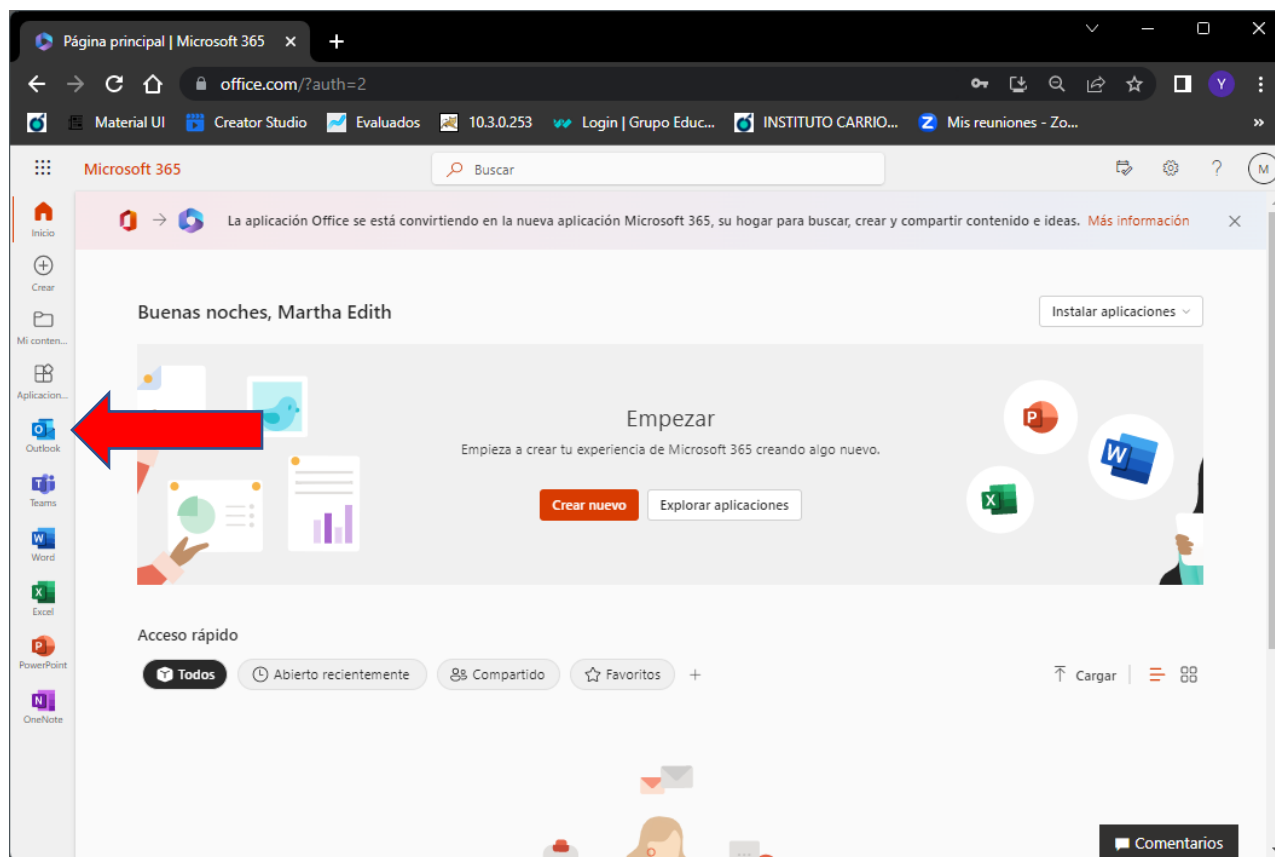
Página principal | Microsoft 365 ×

office.com/?auth=2

Material UI  Creator Studio  Evaluados  10.3.0.253  Login | Grupo Educ...  INSTITUTO CARRIO...  Mis reuniones - Zo...

Microsoft 365

Buscar

La aplicación Office se está convirtiendo en la nueva aplicación Microsoft 365, su hogar para buscar, crear y compartir contenido e ideas. Más información

Inicio
Crear
Mi conten...
Aplicacion...
Outlook
Teams
Word
Excel
PowerPoint
OneNote

Buenas noches, Martha Edith

Instalar aplicaciones

Empezar

Empieza a crear tu experiencia de Microsoft 365 creando algo nuevo.

Crear nuevo   Explorar aplicaciones

Acceso rápido

Todos   Abierto recientemente   Compartido   Favoritos   +

Cargar

Comentarios